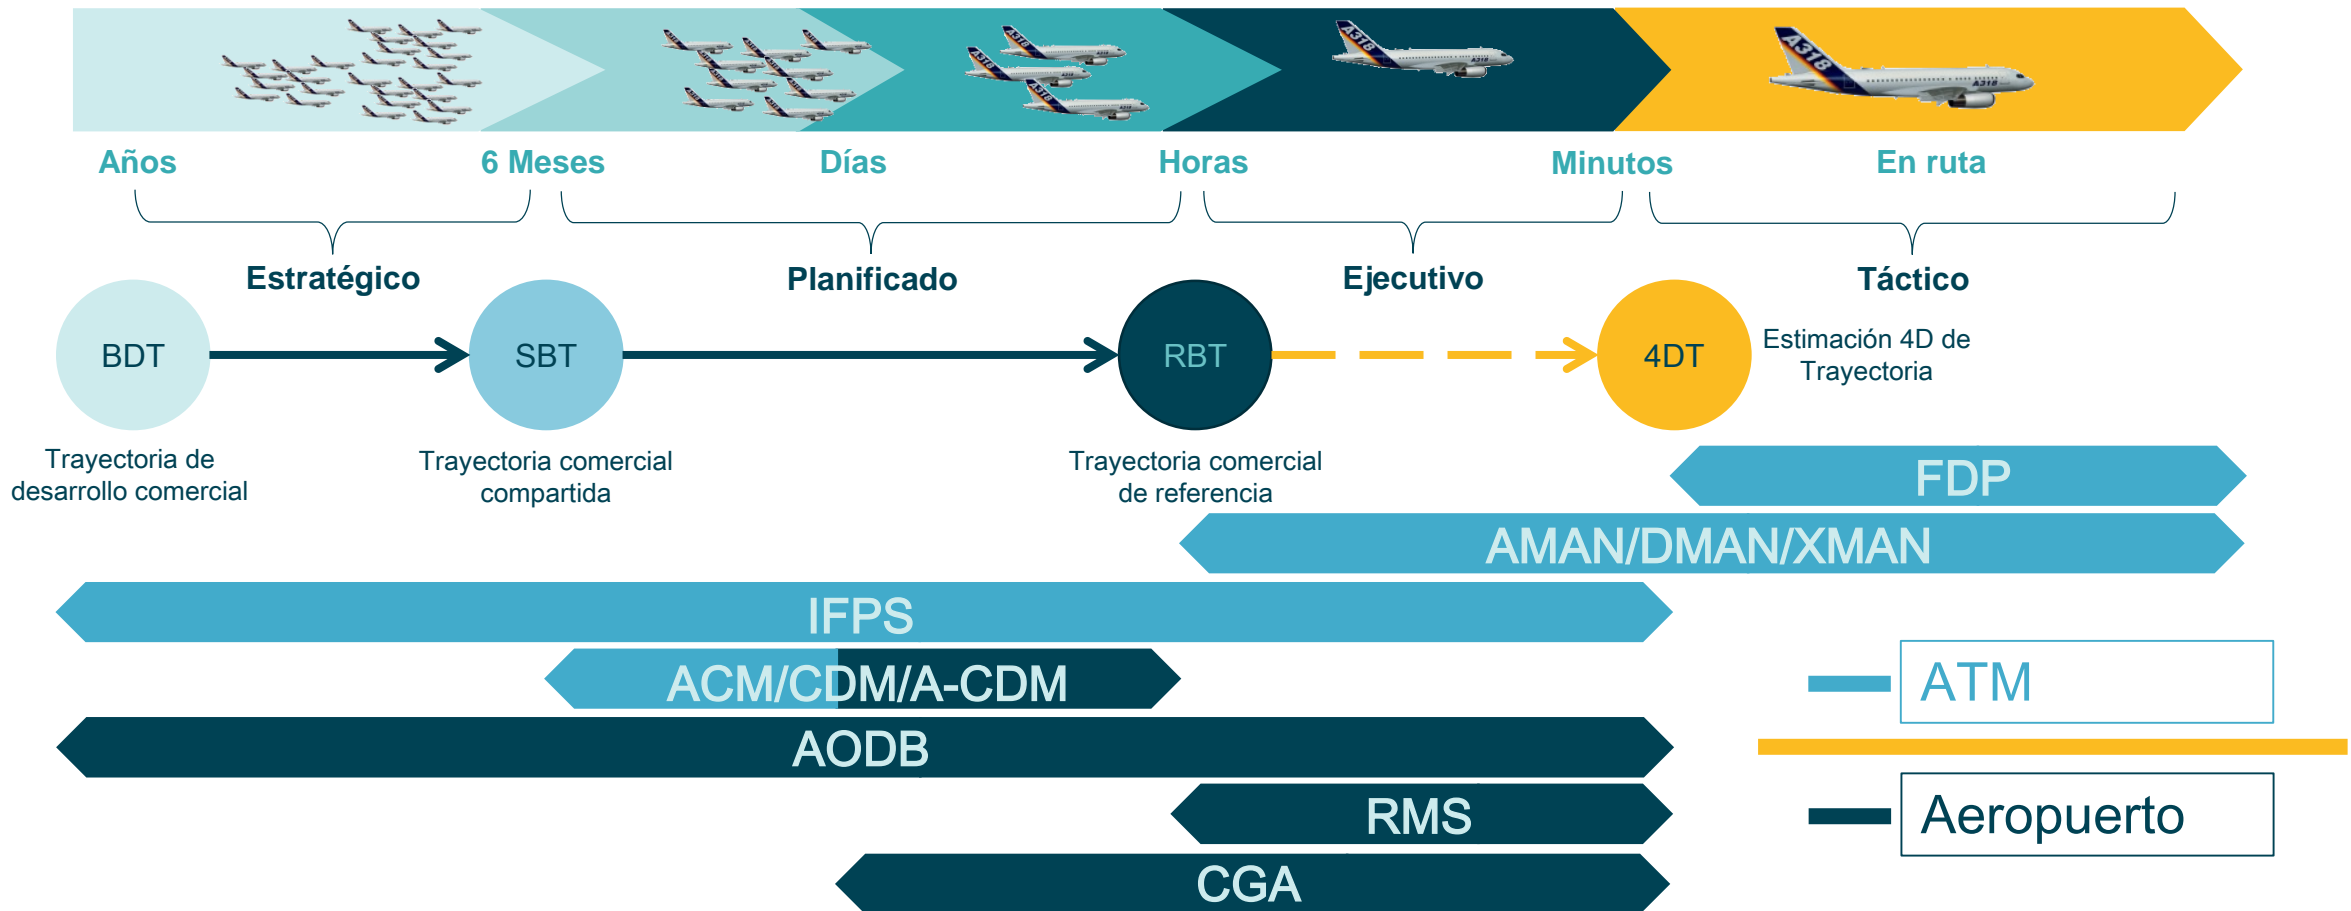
Años
6 Meses
Días
Horas
Minutos
En ruta

Estratégico
Planificado
Ejecutivo
Táctico

BDT
SBT
RBT
4DT

Estimación 4D de Trayectoria

Trayectoria de desarrollo comercial
Trayectoria comercial compartida
Trayectoria comercial de referencia

FDP
AMAN/DMAN/XMAN
IFPS
ACM/CDM/A-CDM
AODB
RMS
CGA

ATM
Aeropuerto